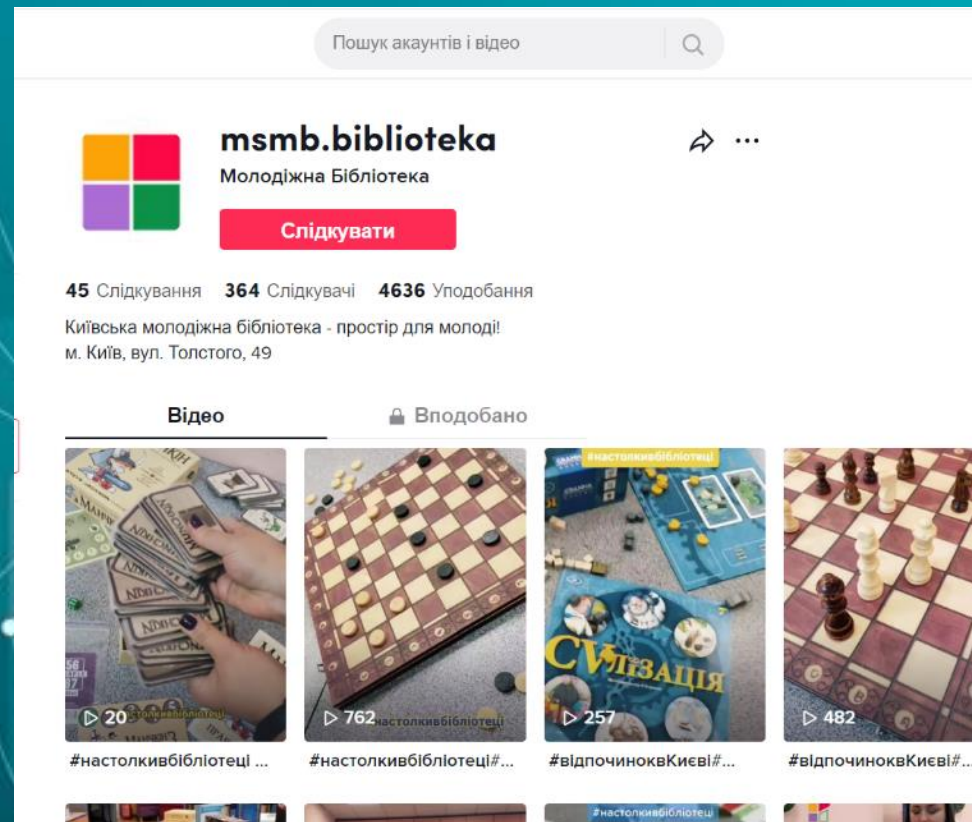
Пошук акаунтів і відео

msmb.biblioteka

Молодіжна Бібліотека

Слідкувати

45 Слідкування 364 Слідкувачі 4636 Уподобання

Київська молодіжна бібліотека - простір для молоді!
м. Київ, вул. Толстого, 49

Відео

Вподобано

▷ 20 настолкивбібліотеці
#настолкивбібліотеці ...

▷ 762 настолкивбібліотеці
#настолкивбібліотеці#...

#настолкивбібліотеці
СVІЛІЗАЦІЯ
▷ 257
#відпочинокв Києві#...

▷ 482
#відпочинокв Києві#...

#настолкивбібліотеці